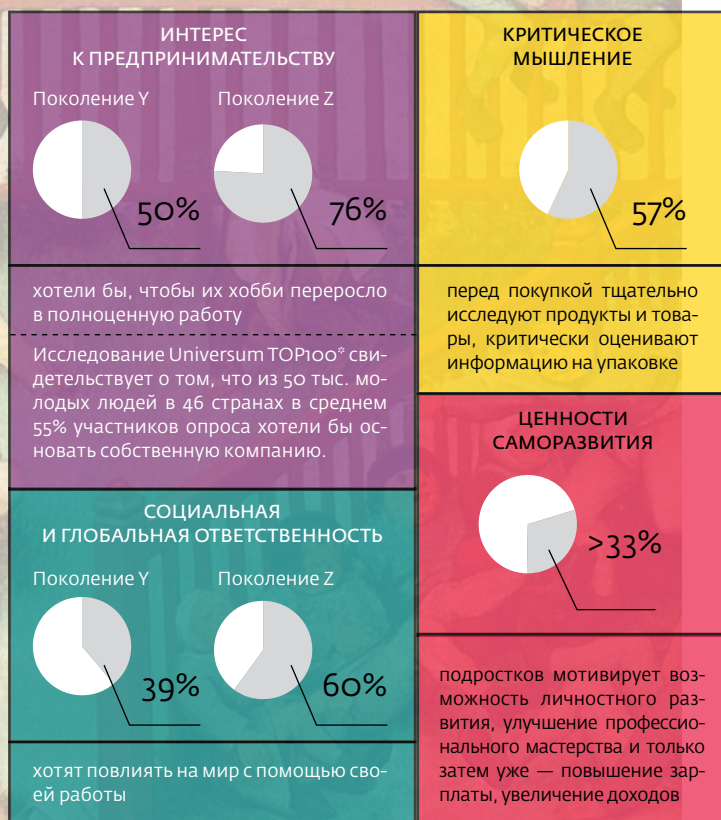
ИНТЕРЕС
К ПРЕДПРИНИМАТЕЛЬСТВУ

Поколение Y

Поколение Z

50%

76%

хотели бы, чтобы их хобби переросло в полноценную работу

Исследование Universum TOP100* свидетельствует о том, что из 50 тыс. молодых людей в 46 странах в среднем 55% участников опроса хотели бы основать собственную компанию.

СОЦИАЛЬНАЯ
И ГЛОБАЛЬНАЯ ОТВЕТСТВЕННОСТЬ

Поколение Y

Поколение Z

39%

60%

хотят повлиять на мир с помощью своей работы

КРИТИЧЕСКОЕ
МЫШЛЕНИЕ

57%

перед покупкой тщательно исследуют продукты и товары, критически оценивают информацию на упаковке

ЦЕННОСТИ
САМОРАЗВИТИЯ

>33%

подростков мотивирует возможность личностного развития, улучшение профессионального мастерства и только затем уже — повышение зарплаты, увеличение доходов